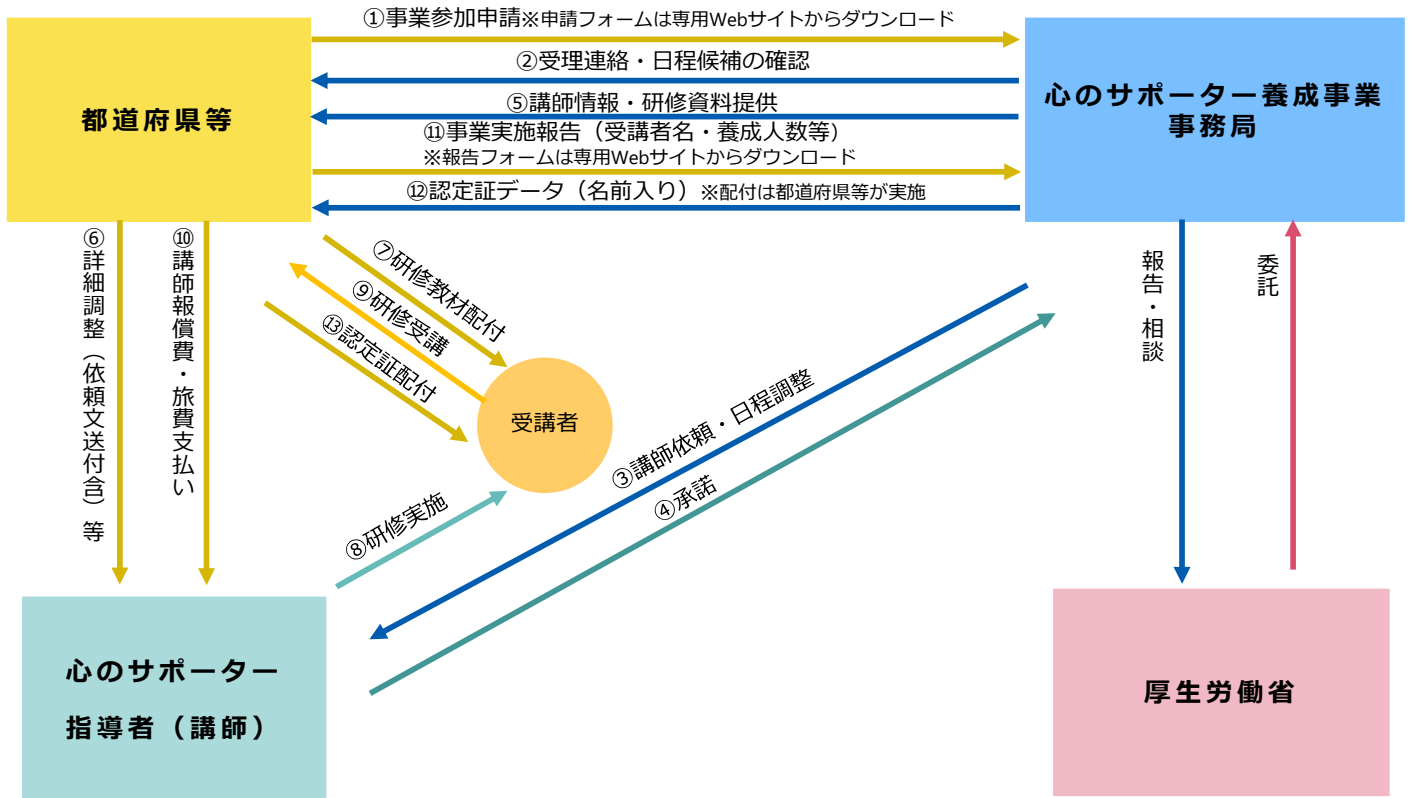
都道府県等

①事業参加申請※申請フォームは専用Webサイトからダウンロード

②受理連絡・日程候補の確認

⑤講師情報・研修資料提供

⑪事業実施報告（受講者名・養成人数等）
※報告フォームは専用Webサイトからダウンロード

⑫認定証データ（名前入り）※配付は都道府県等が実施

心のサポーター養成事業
事務局

⑥詳細調整（依頼文送付含）等

⑩講師報償費・旅費支払い

⑦研修教材配付

⑨研修受講

⑬認定証配付

受講者

③講師依頼・日程調整

④承諾

⑧研修実施

報告・相談

委託

心のサポーター
指導者（講師）

厚生労働省